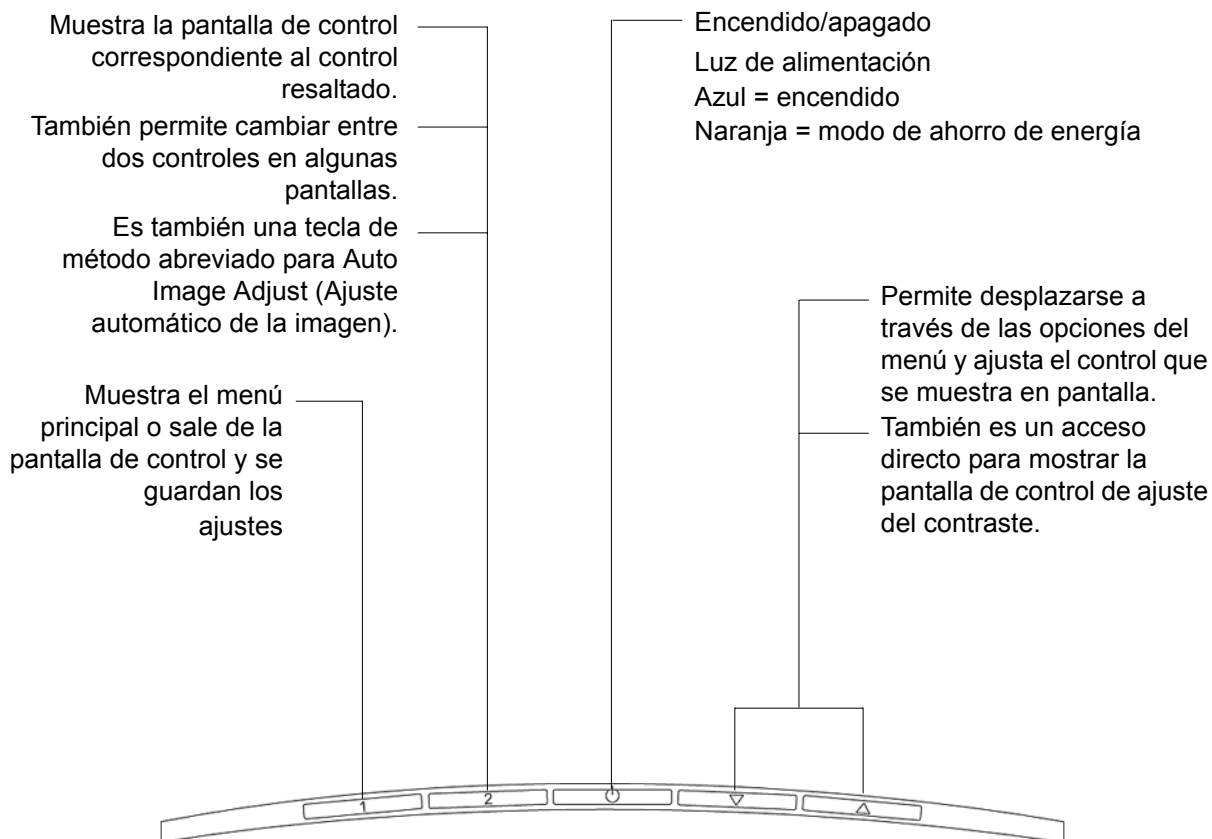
Muestra la pantalla de control correspondiente al control resaltado.

También permite cambiar entre dos controles en algunas pantallas.

Es también una tecla de método abreviado para Auto Image Adjust (Ajuste automático de la imagen).

Encendido/apagado

Luz de alimentación
Azul = encendido
Naranja = modo de ahorro de energía

Permite desplazarse a través de las opciones del menú y ajusta el control que se muestra en pantalla.

También es un acceso directo para mostrar la pantalla de control de ajuste del contraste.

Muestra el menú principal o sale de la pantalla de control y se guardan los ajustes

1

2

$\circlearrowleft$

$\triangledown$

$\triangle$